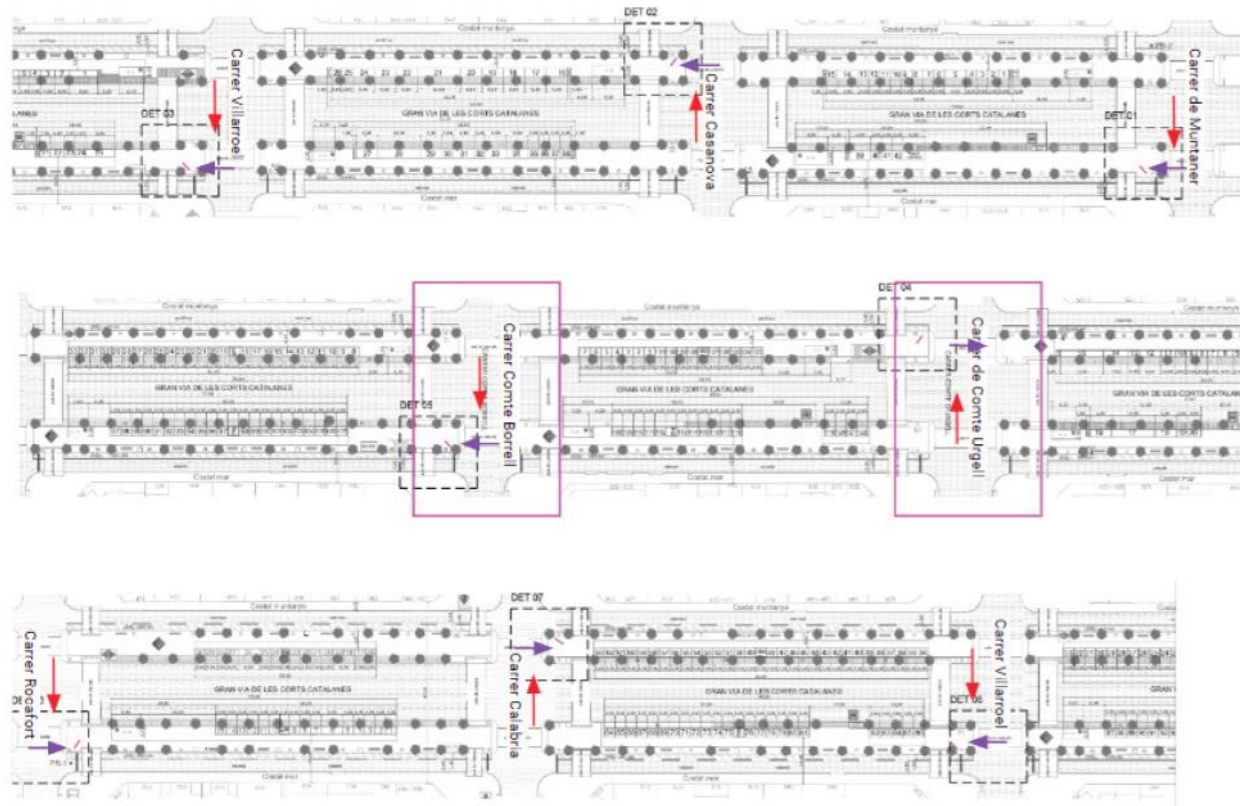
DET 02
Costat muntanya
Carrer Villarroel
Carrer Casanova
Carrer de Muntaner
DET 03
GRAN VIA DE LES CORTS CATALANES
GRAN VIA DE LES CORTS CATALANES
DET 01
Costat mar
Costat mar

Costat muntanya
Costat muntanya
DET 04
Carrer Comte Borrell
Carrer de Comte Urgell
GRAN VIA DE LES CORTS CATALANES
GRAN VIA DE LES CORTS CATALANES
GRAN VIA DE LES CORTS CATALANES
DET 05
Costat mar
Costat mar

Costat muntanya
DET 07
Costat muntanya
Carrer Rocafort
Carrer Calàbria
Carrer Villarroel
GRAN VIA DE LES CORTS CATALANES
GRAN VIA DE LES CORTS CATALANES
DET 06
Costat mar
Costat mar